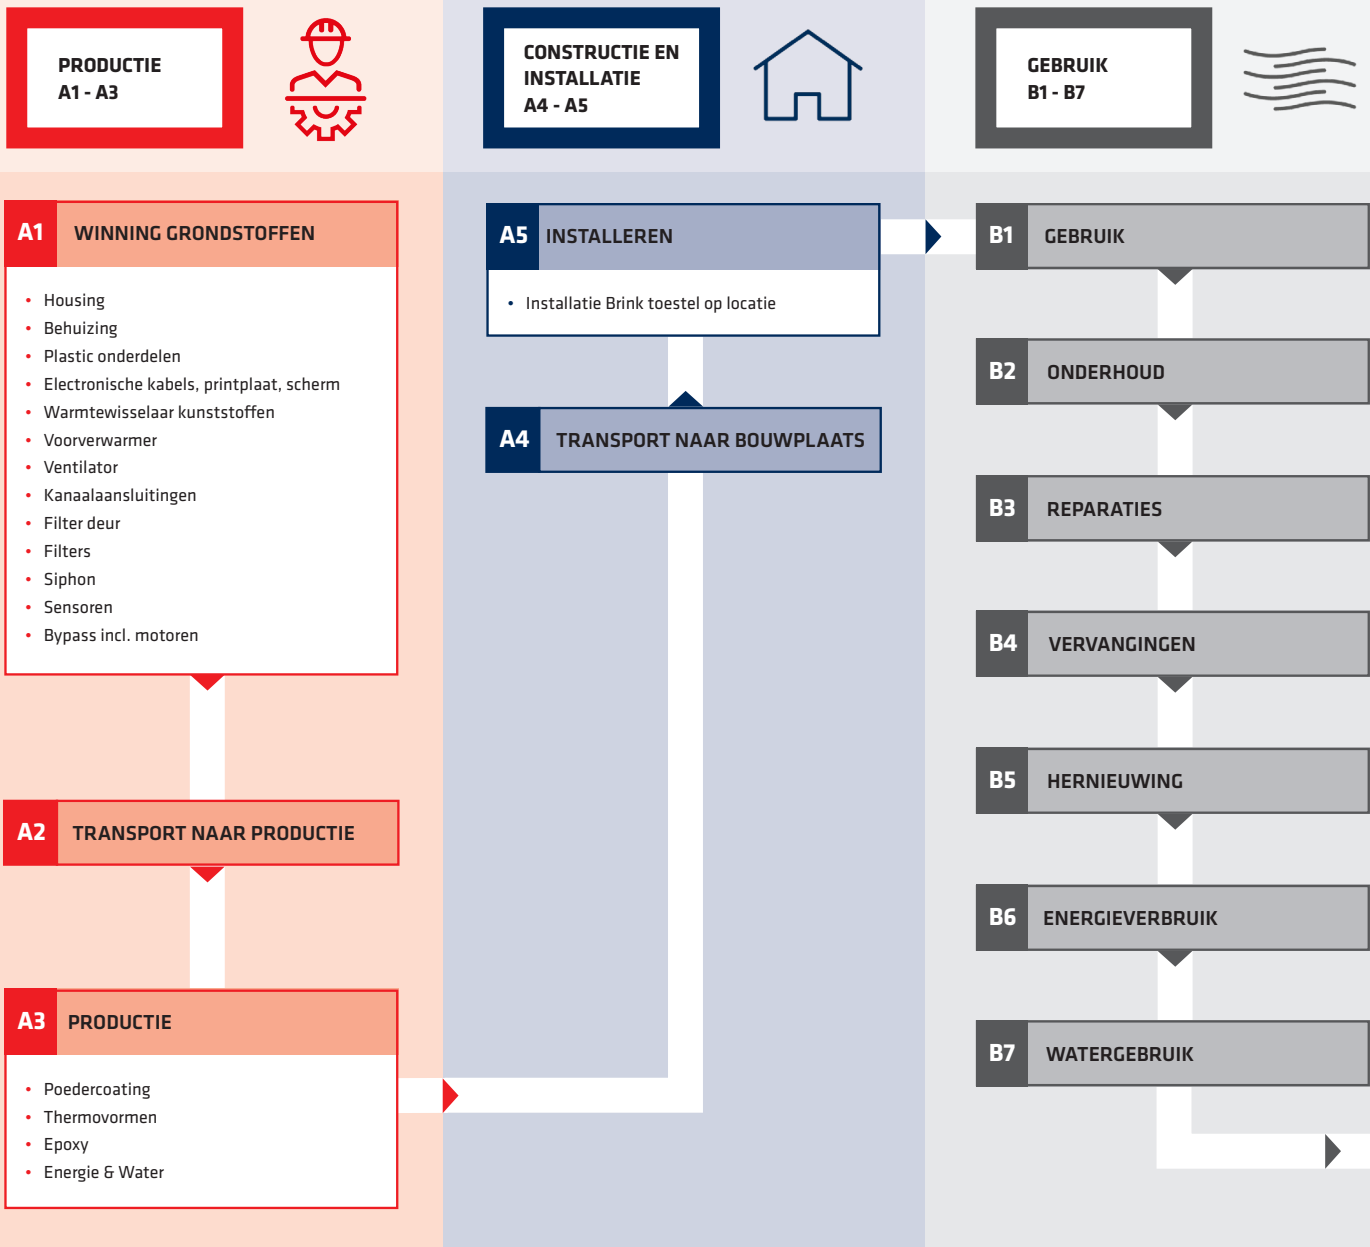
PRODUCTIE
A1 - A3

CONSTRUCTIE EN INSTALLATIE
A4 - A5

GEBRUIK
B1 - B7

A1 WINNING GRONDSTOFFEN

- Housing
- Behuizing
- Plastic onderdelen
- Electronische kabels, printplaat, scherm
- Warmtewisselaar kunststoffen
- Voorverwarmer
- Ventilator
- Kanaalaansluitingen
- Filter deur
- Filters
- Siphon
- Sensoren
- Bypass incl. motoren

A2 TRANSPORT NAAR PRODUCTIE

A3 PRODUCTIE

- Poedercoating
- Thermovormen
- Epoxy
- Energie & Water

A5 INSTALLEREN

- Installatie Brink toestel op locatie

A4 TRANSPORT NAAR BOUWPLAATS

B1 GEBRUIK

B2 ONDERHOUD

B3 REPARATIES

B4 VERVANGINGEN

B5 HERNIEUWING

B6 ENERGIEVERBRUIK

B7 WATERGEBRUIK